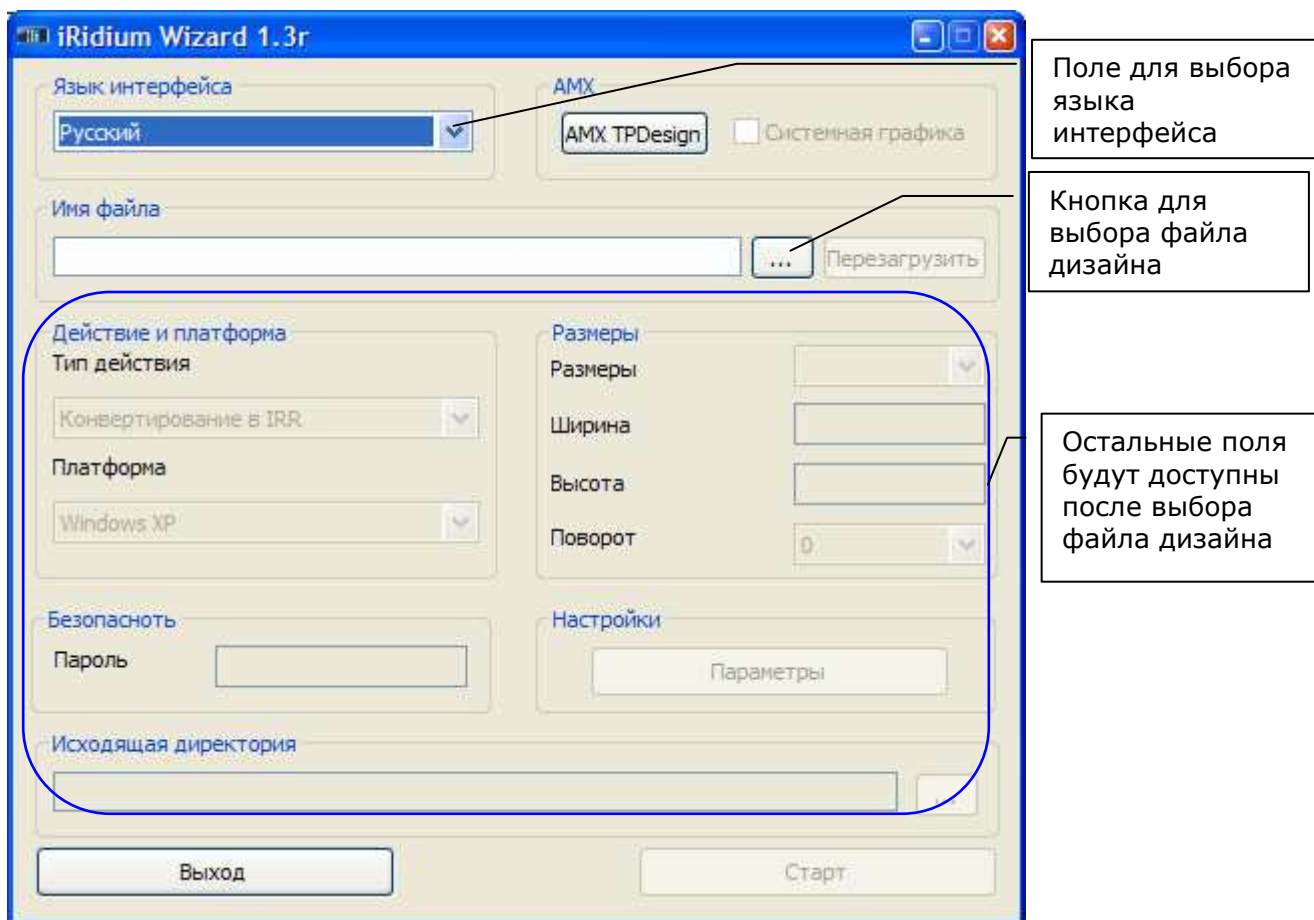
iRidium Wizard 1.3r

Язык интерфейса
Русский

AMX
AMX TPDesign
Системная графика

Поле для выбора языка интерфейса

Имя файла
...
Перезагрузить

Кнопка для выбора файла дизайна

Действие и платформа
Тип действия
Конвертирование в IRR
Платформа
Windows XP

Размеры
Размеры
Ширина
Высота
Поворот
0

Остальные поля будут доступны после выбора файла дизайна

Безопаснотсь
Пароль

Настройки
Параметры

Исходящая директория

Выход
Старт